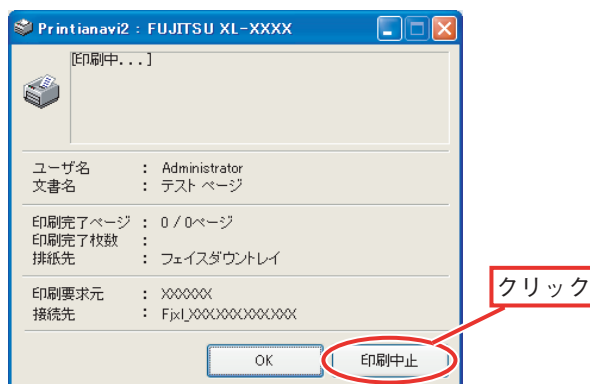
Printianavi2 : FUJITSU XL-XXXX

[印刷中...]

ユーザ名 : Administrator
文書名 : テスト ページ

印刷完了ページ : 0 / 0ページ
印刷完了枚数 :
排紙先 : フェイスダウントレイ

印刷要求元 : XXXXXX
接続先 : Fjxl_XXXXXXXXXXXX

OK
印刷中止

クリック